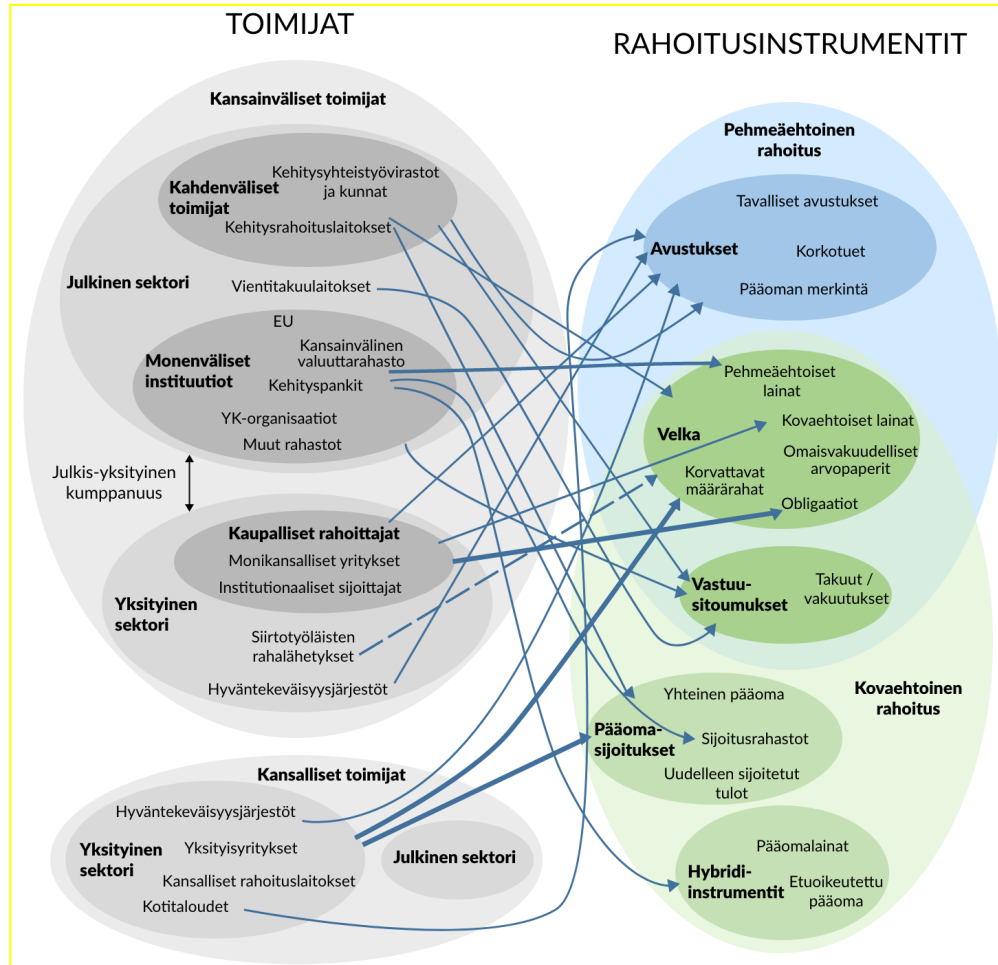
TOIMIJAT

RAHOITUSINSTRUMENTIT

Kansainväliset toimijat

Kahdenväliset toimijat

Kehitysyhteistyövirastot ja kunnat

Kehitysrahoituslaitokset

Julkinen sektori

Vientitakuulaitokset

EU

Monenväliset instituutiot

Kansainvälinen valuuttarahasto

Kehityspankit

YK-organisaatiot

Muut rahastot

Julkis-yksityinen kumppanuus

Kaupalliset rahoittajat

Monikansalliset yritykset

Institutionaaliset sijoittajat

Yksityinen sektori

Siirtotyöläisten rahalähetykset

Hyväntekeväisyysjärjestöt

Kansalliset toimijat

Hyväntekeväisyysjärjestöt

Yksityinen sektori

Yksityisyritykset

Kansalliset rahoituslaitokset

Kotitaloudet

Julkinen sektori

Pehmeäehtoinen rahoitus

Avustukset

Tavalliset avustukset

Korkotuet

Pääoman merkintä

Velka

Pehmeäehtoiset lainat

Kovaehtoiset lainat

Omaisvakuudelliset arvopaperit

Korvattavat määrärahat

Obligaatiot

Vastuu-sitoumukset

Takuut / vakuutukset

Kovaehtoinen rahoitus

Pääoma-sijoitukset

Yhteinen pääoma

Sijoitusrahastot

Uudelleen sijoitetut tulot

Hybridi-instrumentit

Pääomalainat

Etuoikeutettu pääoma